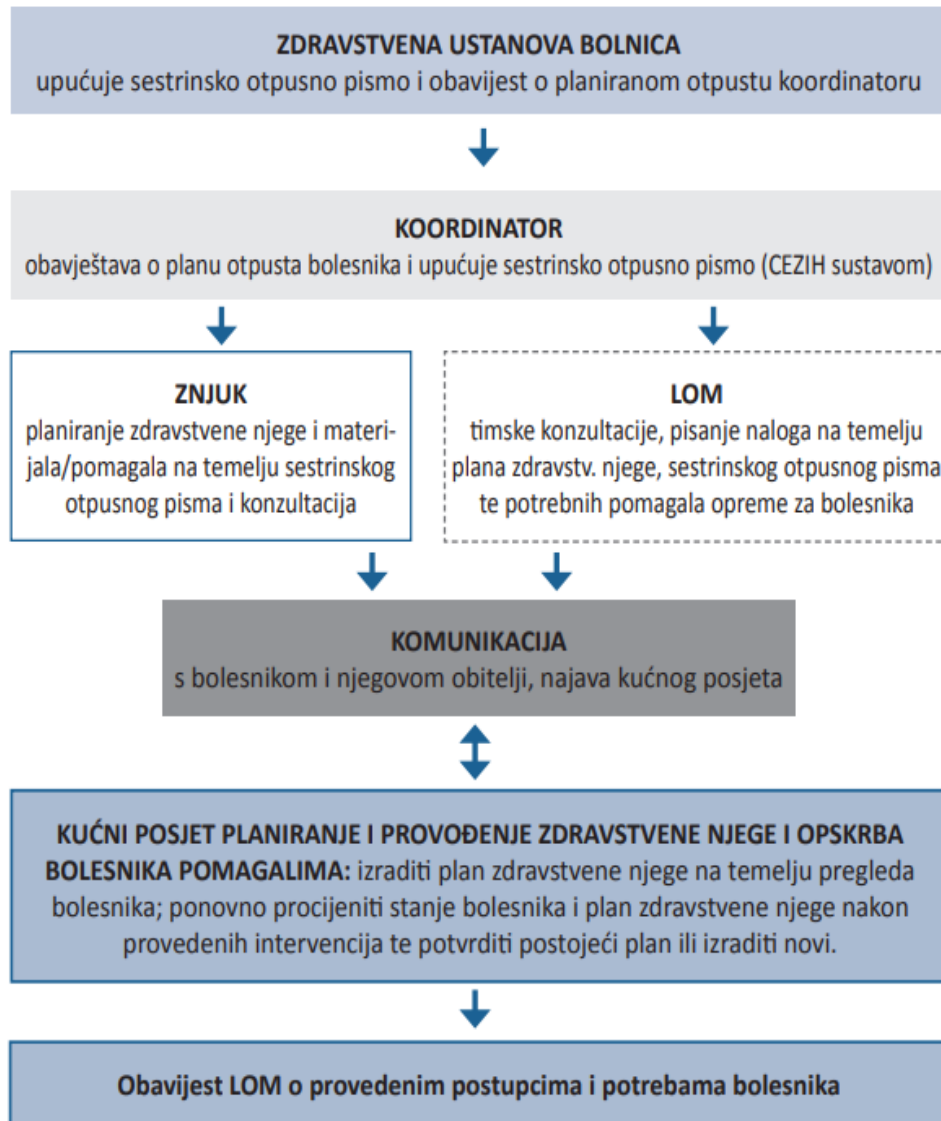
ZDRAVSTVENA USTANOVA BOLNICA
upućuje sestrinsko otpusno pismo i obavijest o planiranom otpustu koordinatoru

KOORDINATOR
obavještava o planu otpusta bolesnika i upućuje sestrinsko otpusno pismo (CEZIH sustavom)

ZNJUK
planiranje zdravstvene njege i materijala/pomagala na temelju sestrinskog otpusnog pisma i konzultacija

LOM
timske konzultacije, pisanje naloga na temelju plana zdravstv. njege, sestrinskog otpusnog pisma te potrebnih pomagala opreme za bolesnika

KOMUNIKACIJA
s bolesnikom i njegovom obitelji, najava kućnog posjeta

KUĆNI POSJET PLANIRANJE I PROVOĐENJE ZDRAVSTVENE NJEGE I OPSKRBA BOLESNIKA POMAGALIMA: izraditi plan zdravstvene njege na temelju pregleda bolesnika; ponovno procijeniti stanje bolesnika i plan zdravstvene njege nakon provedenih intervencija te potvrditi postojeći plan ili izraditi novi.

Obavijest LOM o provedenim postupcima i potrebama bolesnika